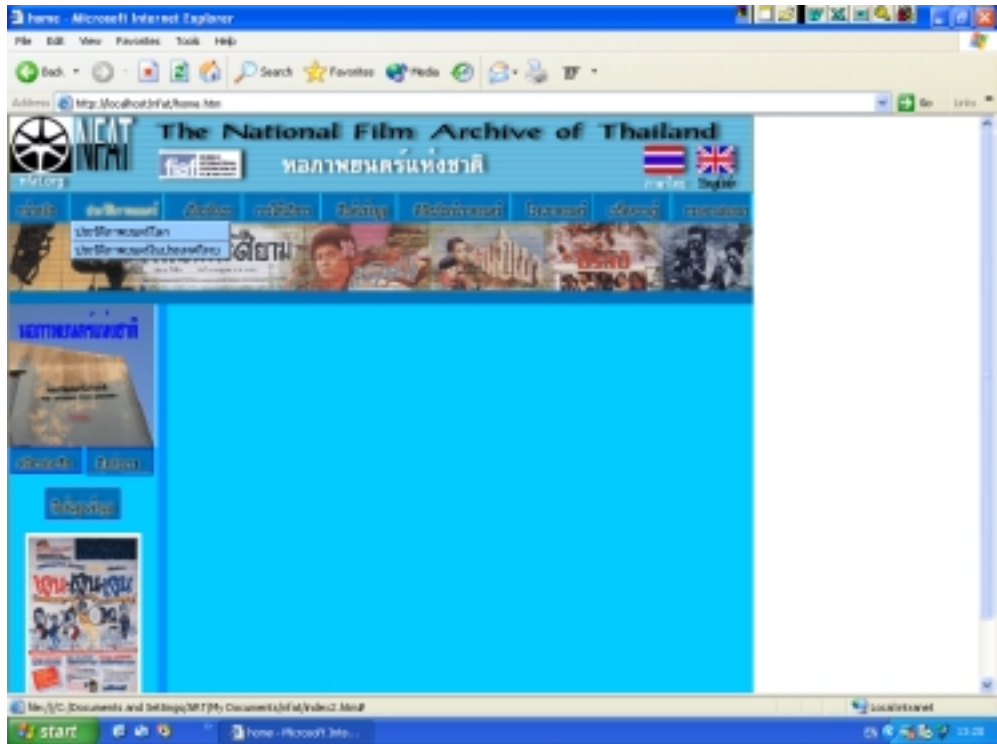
home - Microsoft Internet Explorer

File Edit View Favorites Tools Help

Back Search Favorites Media

Address http://localhost/nfat/home.htm

Go Links

NFAT

The National Film Archive of Thailand

fiaf

หอภาพยนตร์แห่งชาติ

ภาษาไทย English

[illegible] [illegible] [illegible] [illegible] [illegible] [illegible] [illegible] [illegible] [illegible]

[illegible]

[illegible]

หอภาพยนตร์แห่งชาติ

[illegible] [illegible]

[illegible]

file:///C:/Documents and Settings/NFAT/My Documents/nfat/index2.htm#

Local intranet

start

home - Microsoft Inte...

13:28